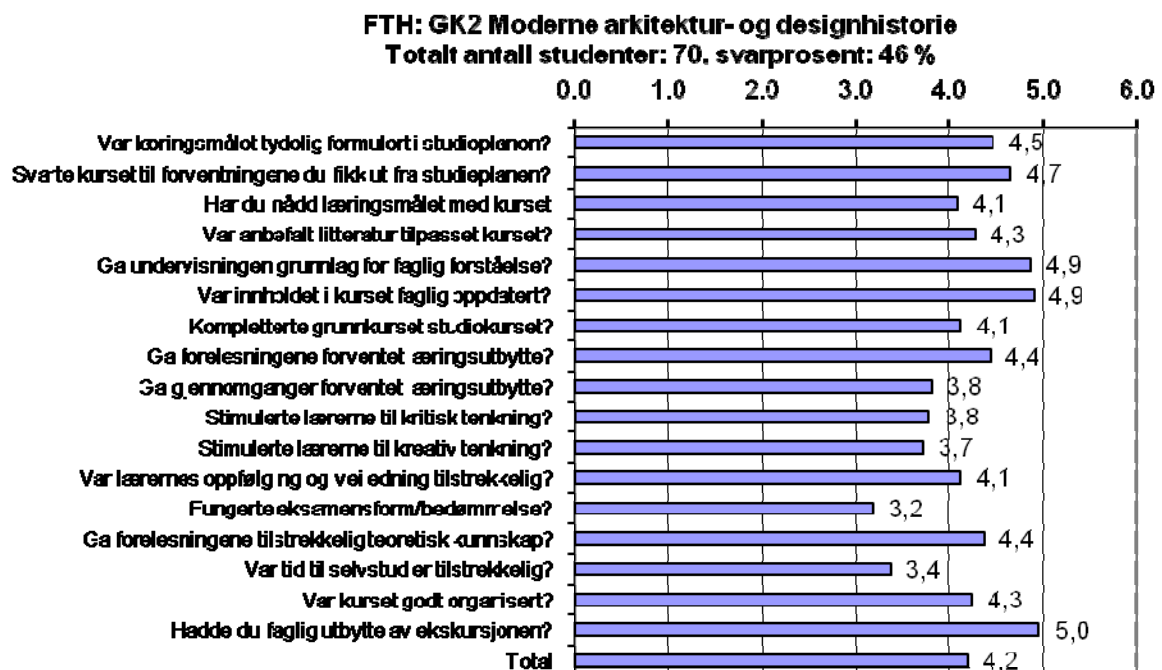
FTH: GK2 Moderne arkitektur- og designhistorie
Totalt antall studenter: 70, svarprosent: 46 %

0.0 1.0 2.0 3.0 4.0 5.0 6.0

Var læringsmålet tydelig formulert i studieplanen? 4,5
Svarte kurset til forventningene du fikk ut fra studieplanen? 4,7
Har du nådd læringsmålet med kurset 4,1
Var anbefalt litteratur tilpasset kurset? 4,3
Ga undervisningen grunnlag for faglig forståelse? 4,9
Var innholdet i kurset faglig oppdatert? 4,9
Kompletterte grunnkurset studiokurset? 4,1
Ga forelesningene forventet læringsutbytte? 4,4
Ga gjennomganger forventet læringsutbytte? 3,8
Stimulerte lærerne til kritisk tenkning? 3,8
Stimulerte lærerne til kreativ tenkning? 3,7
Var lærernes oppfølging og veiledning tilstrekkelig? 4,1
Fungerte eksamensform/bedømmelse? 3,2
Ga forelesningene tilstrekkelig teoretisk kunnskap? 4,4
Var tid til selvstudier tilstrekkelig? 3,4
Var kurset godt organisert? 4,3
Hadde du faglig utbytte av ekskursjonen? 5,0
Total 4,2